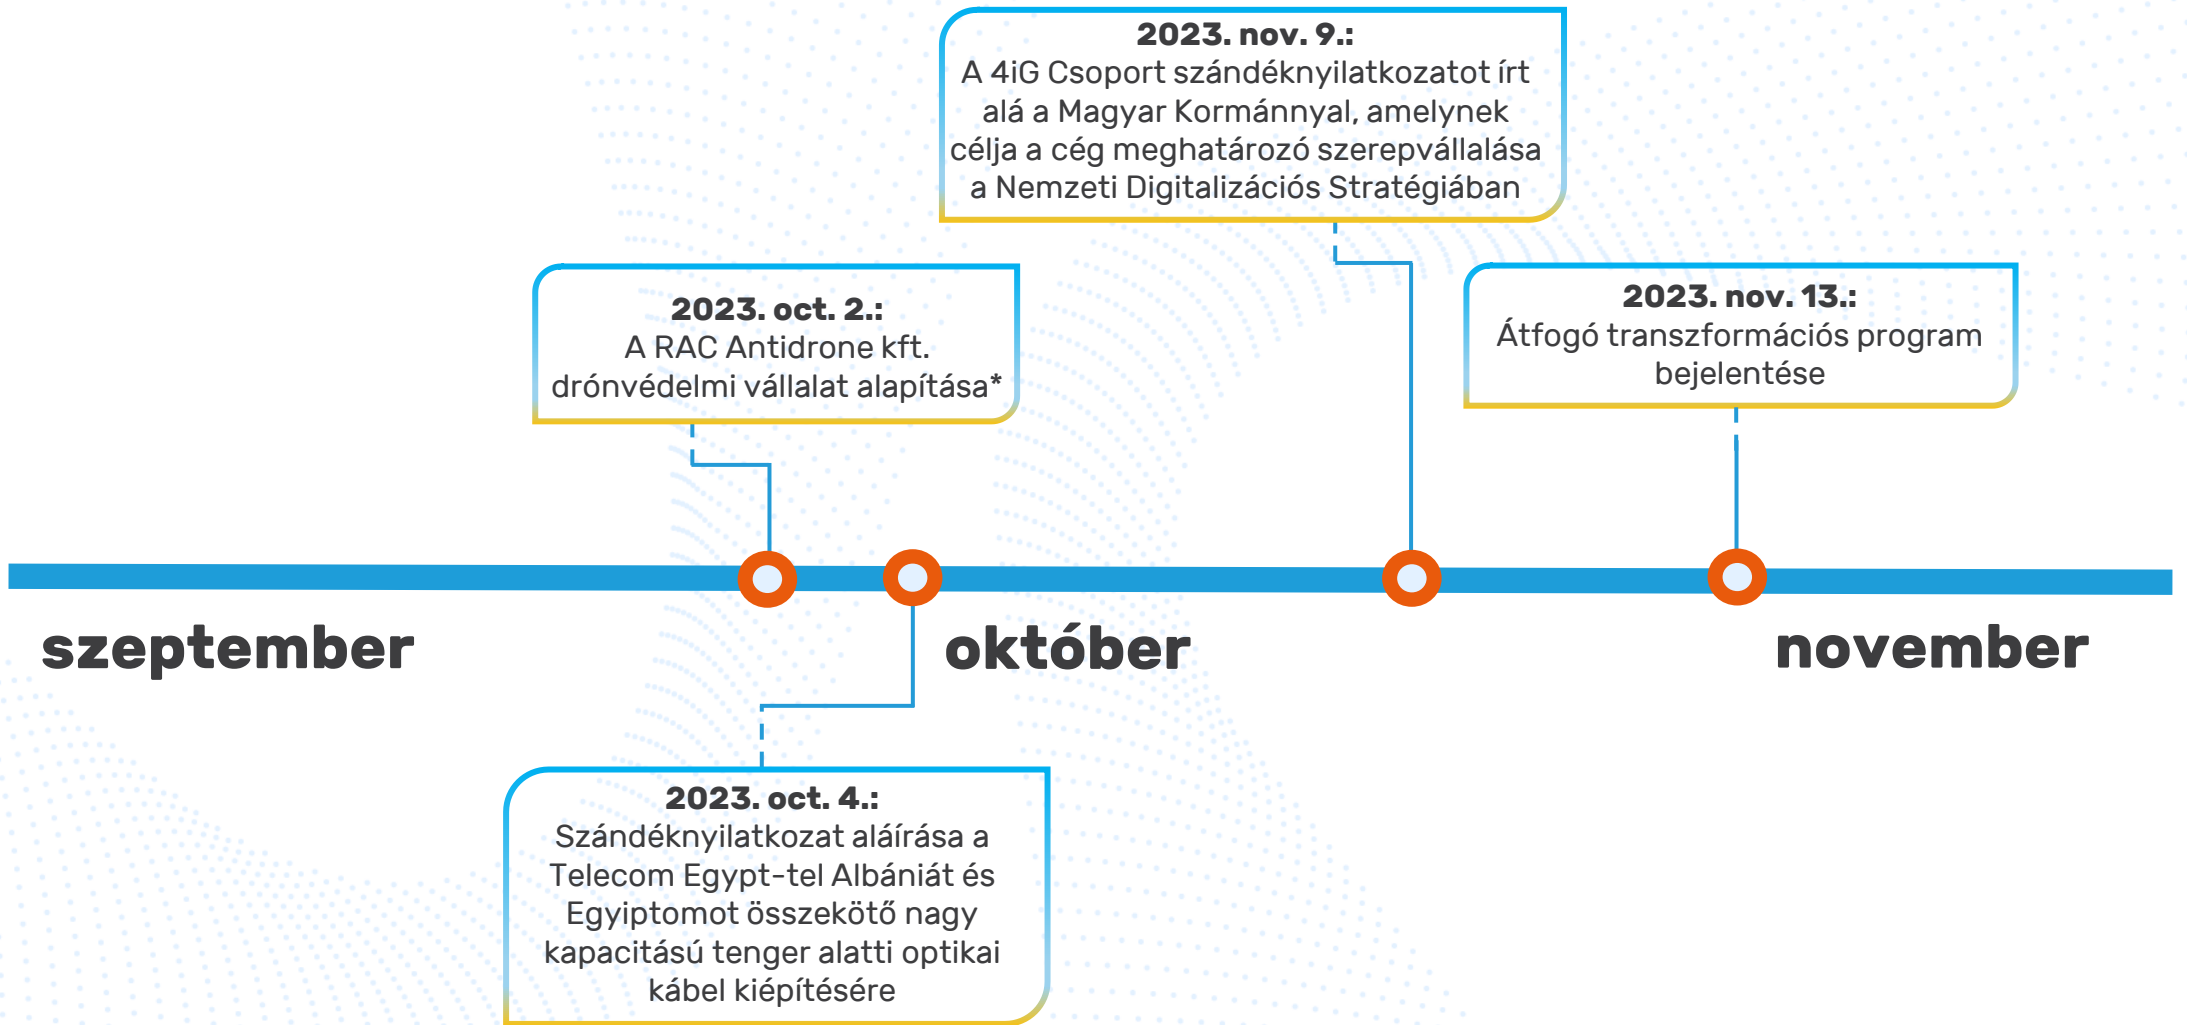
2023. nov. 9.:
A 4iG Csoport szándéknyilatkozatot írt alá a Magyar Kormánnyal, amelynek célja a cég meghatározó szerepvállalása a Nemzeti Digitalizációs Stratégiában

2023. oct. 2.:
A RAC Antidrone kft. drónvédelmi vállalat alapítása*

2023. nov. 13.:
Átfogó transzformációs program bejelentése

szeptember

október

november

2023. oct. 4.:
Szándéknyilatkozat aláírása a Telecom Egypt-tel Albániát és Egyiptomot összekötő nagy kapacitású tenger alatti optikai kábel kiépítésére